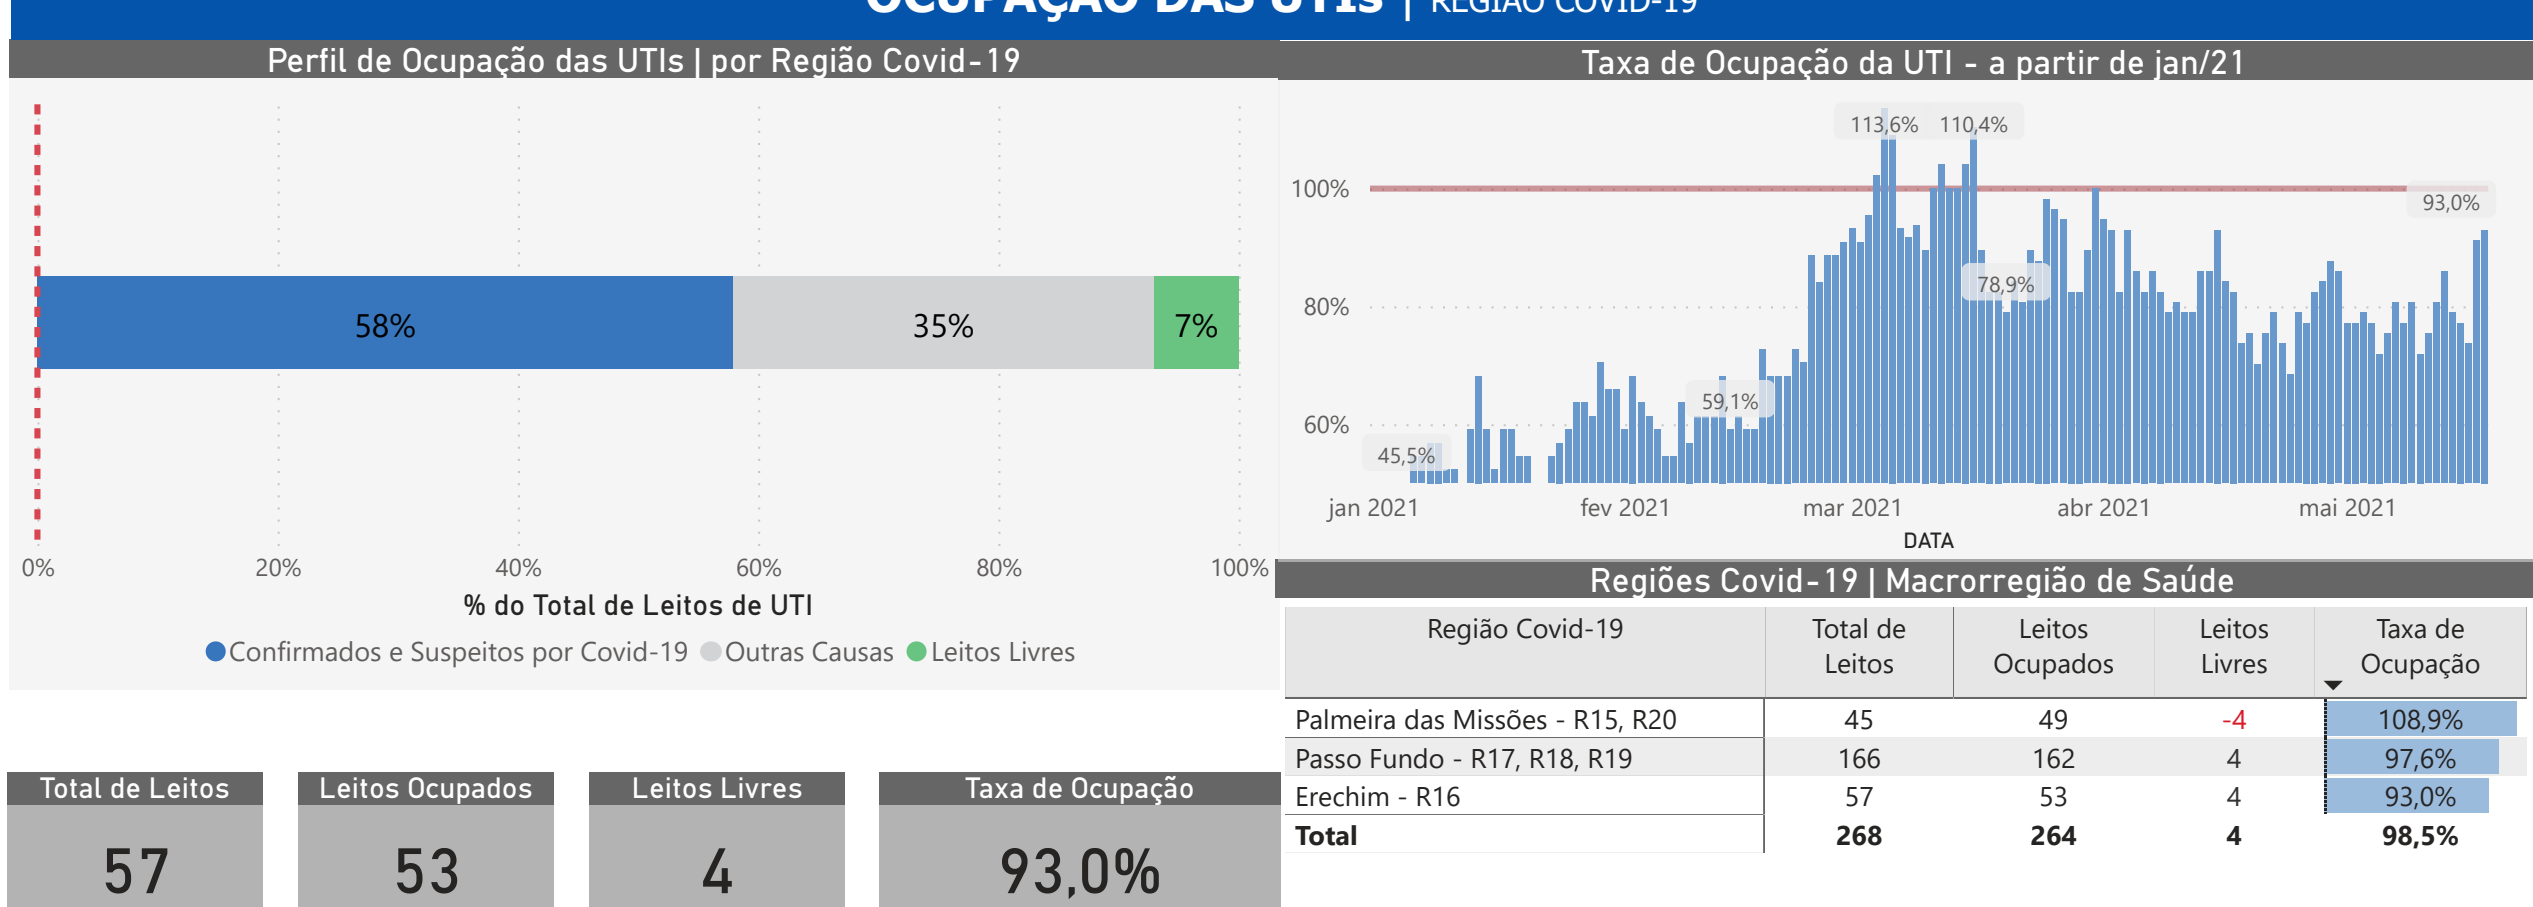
OCUPAÇÃO DAS UTIs | REGIÃO COVID-19

Perfil de Ocupação das UTIs | por Região Covid-19

58%
35%
7%

0%
20%
40%
60%
80%
100%

% do Total de Leitos de UTI

Confirmados e Suspeitos por Covid-19 Outras Causas Leitos Livres

Taxa de Ocupação da UTI - a partir de jan/21

113,6%
110,4%
100%
93,0%
78,9%
80%
59,1%
60%
45,5%

jan 2021
fev 2021
mar 2021
abr 2021
mai 2021

DATA

Regiões Covid-19 | Macrorregião de Saúde

| Região Covid-19 | Total de Leitos | Leitos Ocupados | Leitos Livres | Taxa de Ocupação |
|---|---|---|---|---|
| Palmeira das Missões - R15, R20 | 45 | 49 | -4 | 108,9% |
| Passo Fundo - R17, R18, R19 | 166 | 162 | 4 | 97,6% |
| Erechim - R16 | 57 | 53 | 4 | 93,0% |
| **Total** | **268** | **264** | **4** | **98,5%** |

Total de Leitos
57

Leitos Ocupados
53

Leitos Livres
4

Taxa de Ocupação
93,0%